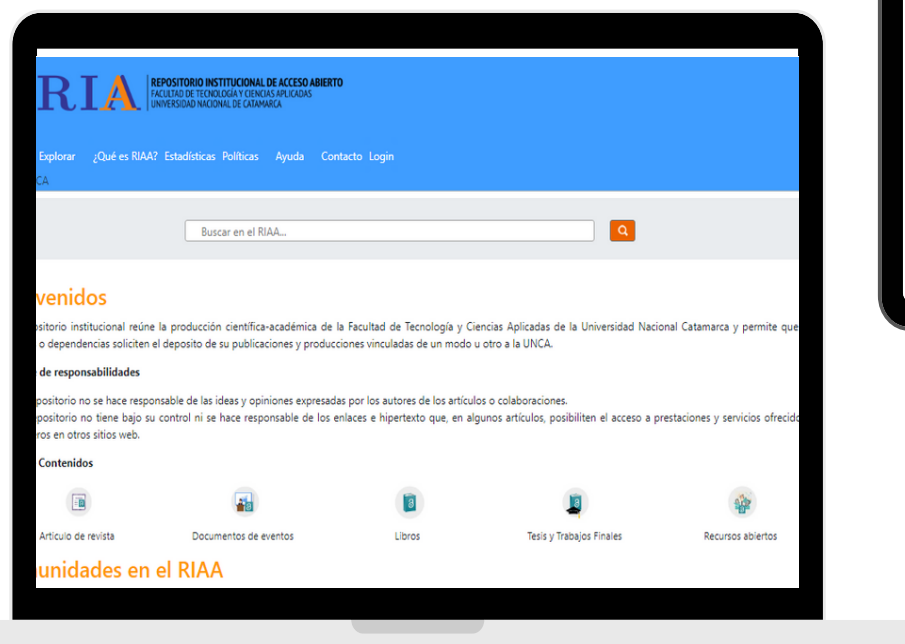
RIA REPOSITORIO INSTITUCIONAL DE ACCESO ABIERTO
FACULTAD DE TECNOLOGÍA Y CIENCIAS APLICADAS
UNIVERSIDAD NACIONAL DE CATAMARCA

Explorar ¿Qué es RIAA? Estadísticas Políticas Ayuda Contacto Login

CA

Buscar en el RIAA...

venidos

positorio institucional reúne la producción científica-académica de la Facultad de Tecnología y Ciencias Aplicadas de la Universidad Nacional Catamarca y permite que o dependencias soliciten el deposito de su publicaciones y producciones vinculadas de un modo u otro a la UNCA.

de responsabilidades

positorio no se hace responsable de las ideas y opiniones expresadas por los autores de los artículos o colaboraciones.
positorio no tiene bajo su control ni se hace responsable de los enlaces e hipertexto que, en algunos artículos, posibiliten el acceso a prestaciones y servicios ofrecid ros en otros sitios web.

Contenidos

Articulo de revista
Documentos de eventos
Libros
Tesis y Trabajos Finales
Recursos abiertos

unidades en el RIAA